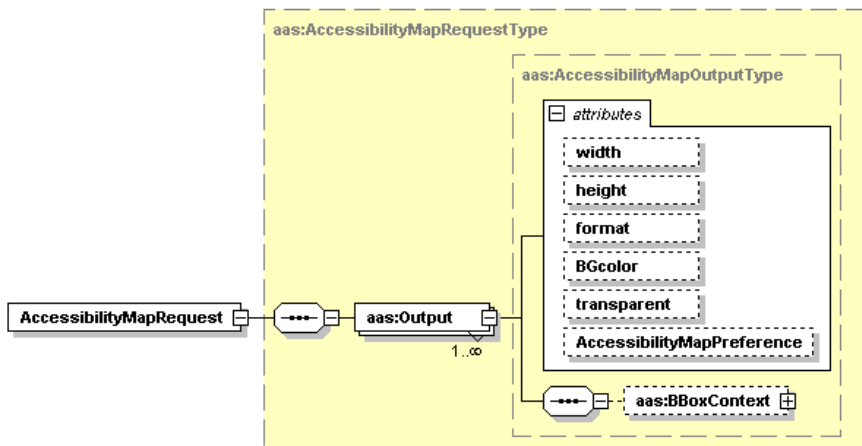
aas:AccessibilityMapRequestType

aas:AccessibilityMapOutputType

attributes

width

height

format

BGcolor

transparent

AccessibilityMapPreference

AccessibilityMapRequest

aas:Output

1..∞

aas:BBoxContext